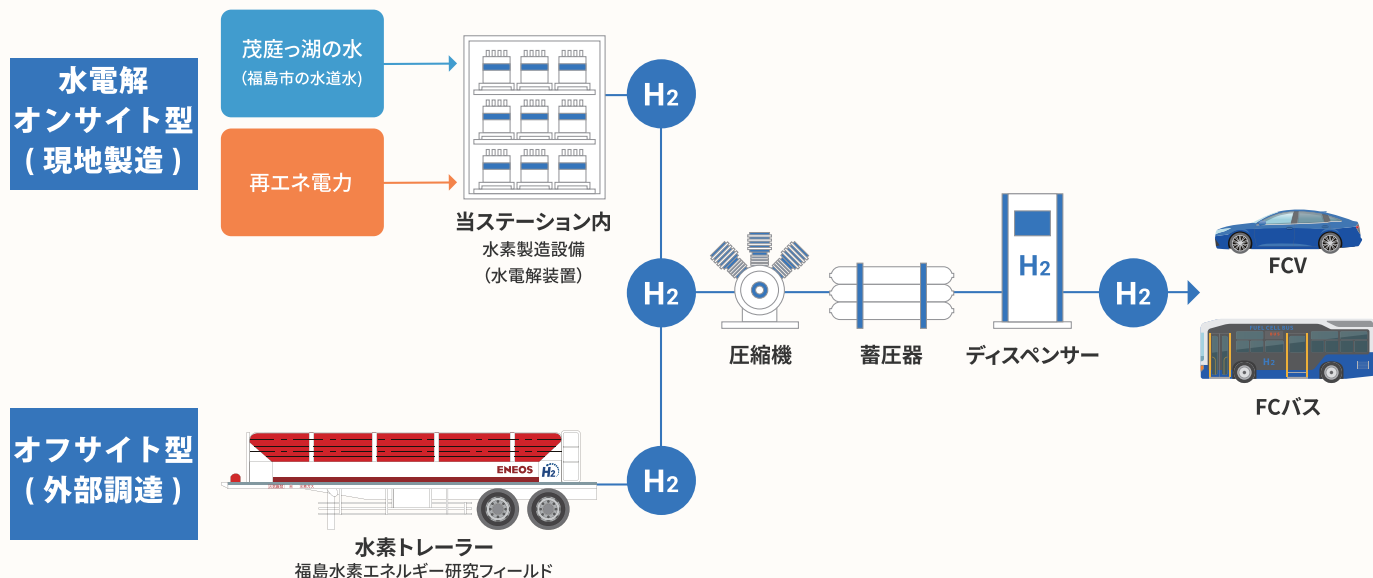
水電解
オンサイト型
（現地製造）

茂庭っ湖の水
（福島市の水道水）

再エネ電力

当ステーション内
水素製造設備
（水電解装置）

$H_2$

$H_2$

$H_2$

$H_2$

$H_2$

圧縮機

蓄圧器

ディスペンサー

FCV

FCバス

オフサイト型
（外部調達）

ENEOS

$H_2$

水素トレーラー
福島水素エネルギー研究フィールド